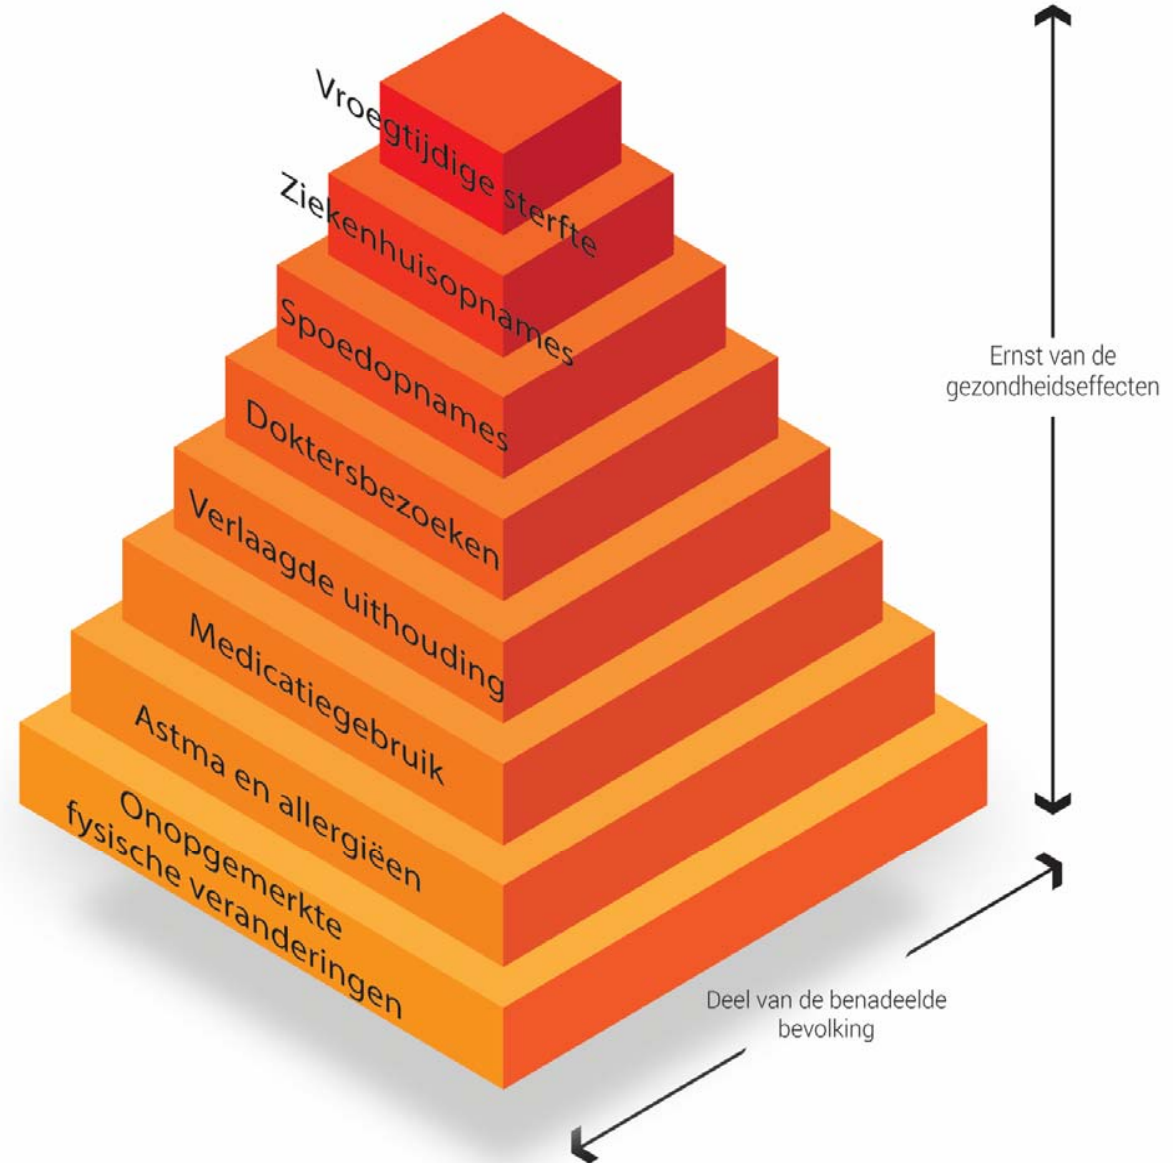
Vroegtijdige sterfte

Ziekenhuisopnames

Spoedopnames

Doktersbezoeken

Verlaagde uithouding

Medicatiegebruik

Astma en allergiëen

Onopgemerkte fysische veranderingen

Ernst van de gezondheidseffecten

Deel van de benadeelde bevolking